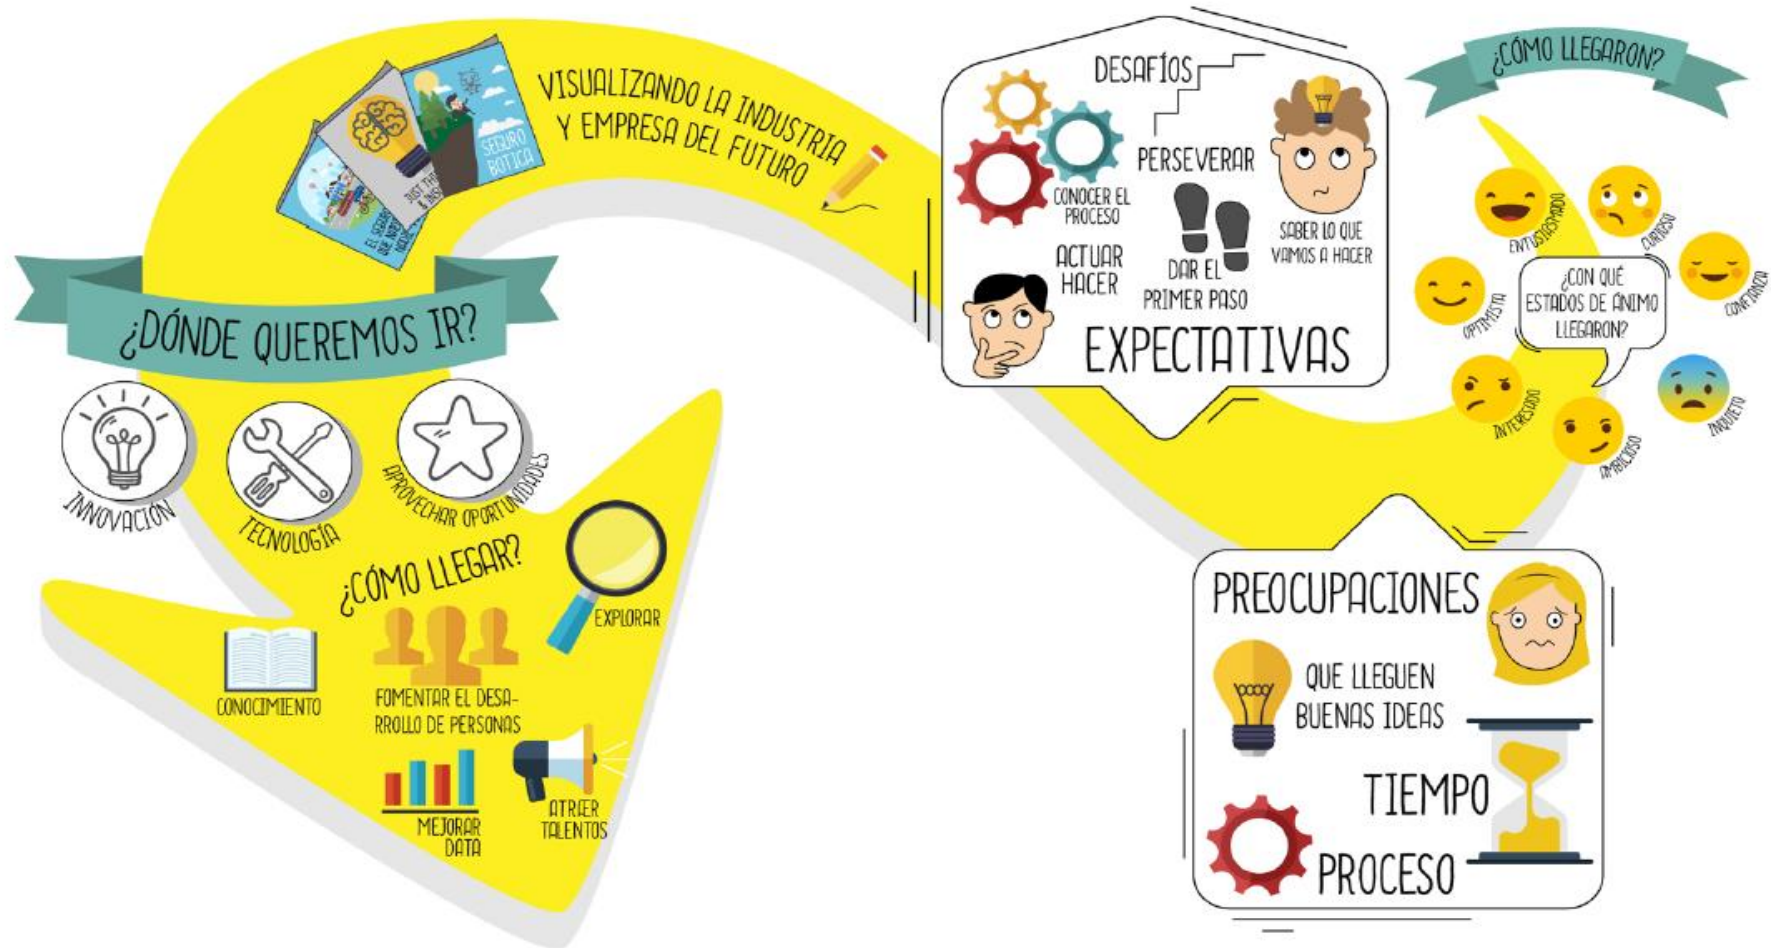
VISUALIZANDO LA INDUSTRIA Y EMPRESA DEL FUTURO

SEGURO BOTICA

JUST THE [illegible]

EL SEGURO QUE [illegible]

¿DÓNDE QUEREMOS IR?

INNOVACIÓN

TECNOLOGÍA

APROVECHAR OPORTUNIDADES

¿CÓMO LLEGAR?

EXPLORAR

CONOCIMIENTO

FOMENTAR EL DESARROLLO DE PERSONAS

MEJORAR DATA

ATRAER TALENTOS

DESAFÍOS

PERSEVERAR

CONOCER EL PROCESO

SABER LO QUE VAMOS A HACER

ACTUAR HACER

DAR EL PRIMER PASO

EXPECTATIVAS

¿CÓMO LLEGARON?

ENTUSIASMADO

CURIOSO

OPTIMISTA

¿CON QUÉ ESTADOS DE ÁNIMO LLEGARON?

CONFIANZA

INTERESADO

AMBICIOSO

INQUIETO

PREOCUPACIONES

QUE LLEGUEN BUENAS IDEAS

TIEMPO

PROCESO